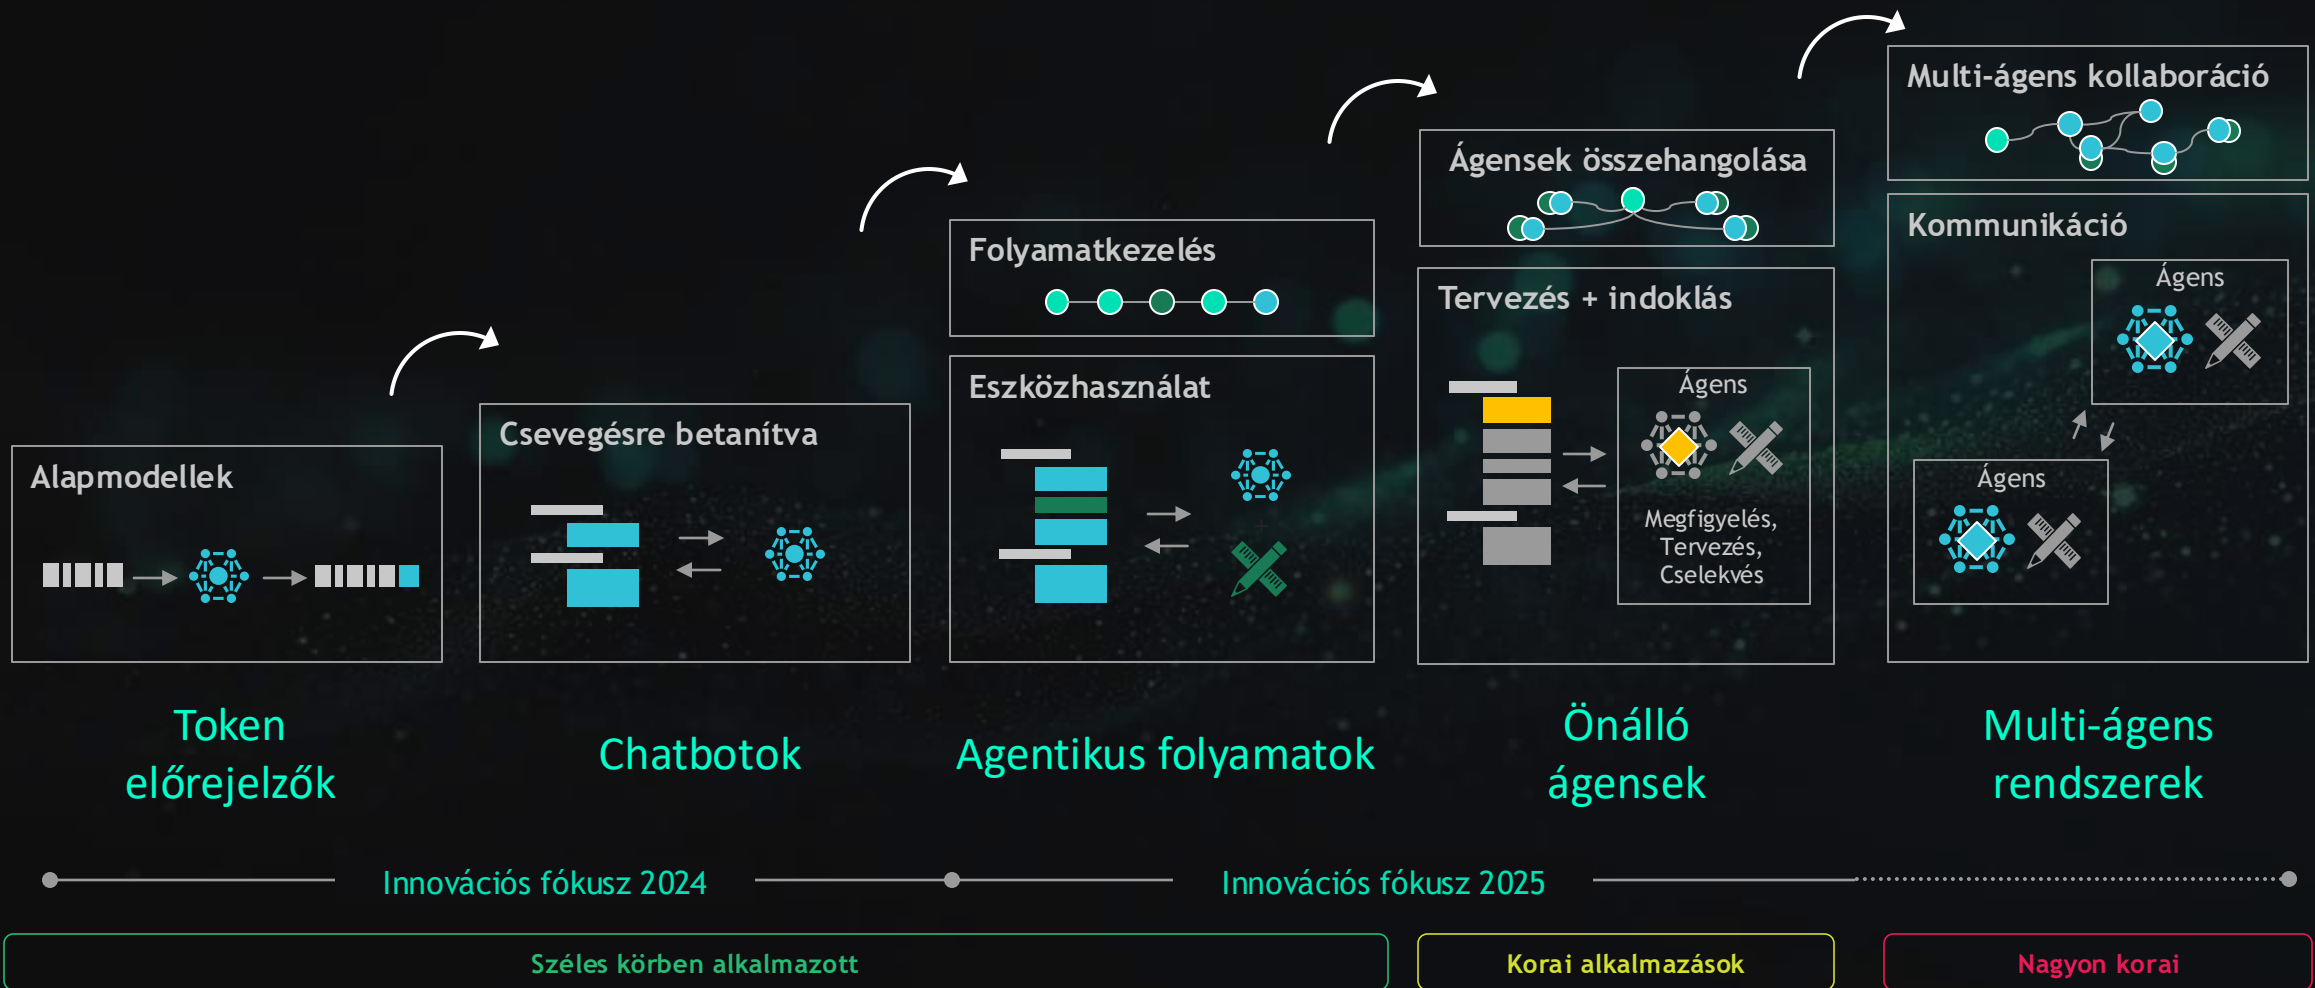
Alapmodellek

Token előrejelzők

Csevegésre betanítva

Chatbotok

Folyamatkezelés

Eszközhasználat

Agentikus folyamatok

Ágensek összehangolása

Tervezés + indoklás

Ágens

Megfigyelés, Tervezés, Cselekvés

Önálló ágensek

Multi-ágens kollaboráció

Kommunikáció

Ágens

Ágens

Multi-ágens rendszerek

Innovációs fókusz 2024

Innovációs fókusz 2025

Széles körben alkalmazott

Korai alkalmazások

Nagyon korai